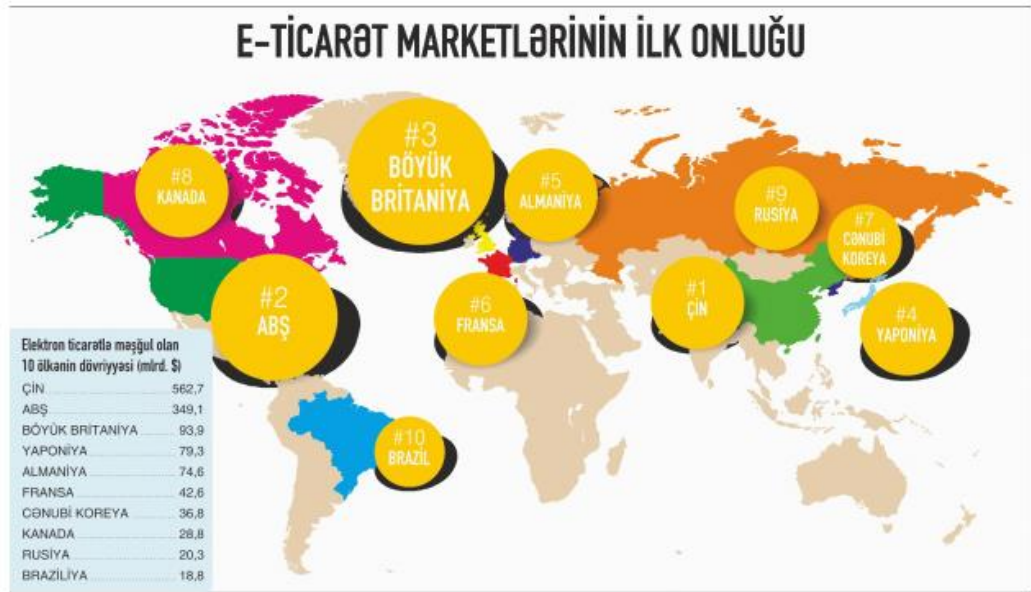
E-TİCARƏT MARKETLƏRİNİN İLK ONLUĞU

#8 KANADA

#3 BÖYÜK BRİTANİYA

#5 ALMANİYA

#9 RUSİYA

#7 CƏNUBİ KOREYA

#2 ABŞ

#6 FRANSA

#1 ÇİN

#4 YAPONİYA

#10 BRAZİL

Elektron ticarətlə məşğul olan 10 ölkənin dövriyyəsi (mlrd. $)

| | |
|---|---|
| ÇİN | 562,7 |
| ABŞ | 349,1 |
| BÖYÜK BRİTANİYA | 93,9 |
| YAPONİYA | 79,3 |
| ALMANİYA | 74,6 |
| FRANSA | 42,6 |
| CƏNUBİ KOREYA | 36,8 |
| KANADA | 28,8 |
| RUSİYA | 20,3 |
| BRAZİLİYA | 18,8 |